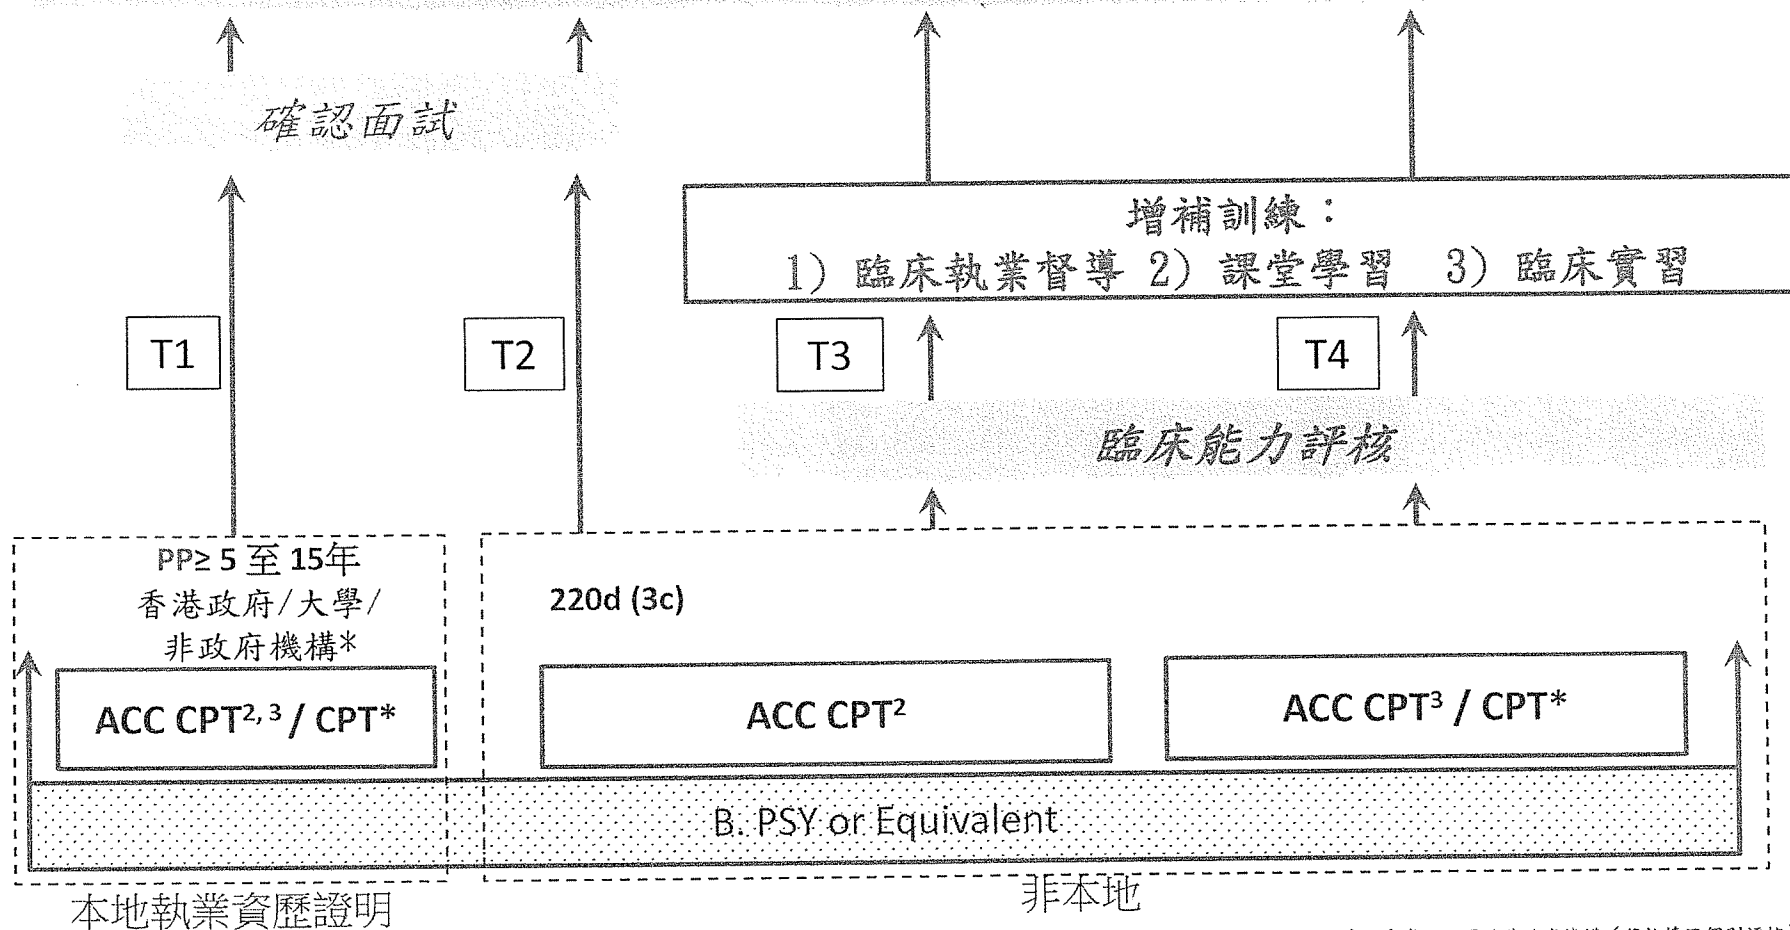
確認面試

增補訓練：
1）臨床執業督導 2）課堂學習 3）臨床實習

T1

T2

T3

T4

臨床能力評核

PP≥ 5 至 15年
香港政府/大學/
非政府機構*

ACC CPT$^{2, 3}$ / CPT*

220d (3c)

ACC CPT$^{2}$

ACC CPT$^{3}$ / CPT*

B. PSY or Equivalent

本地執業資歷證明

非本地

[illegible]